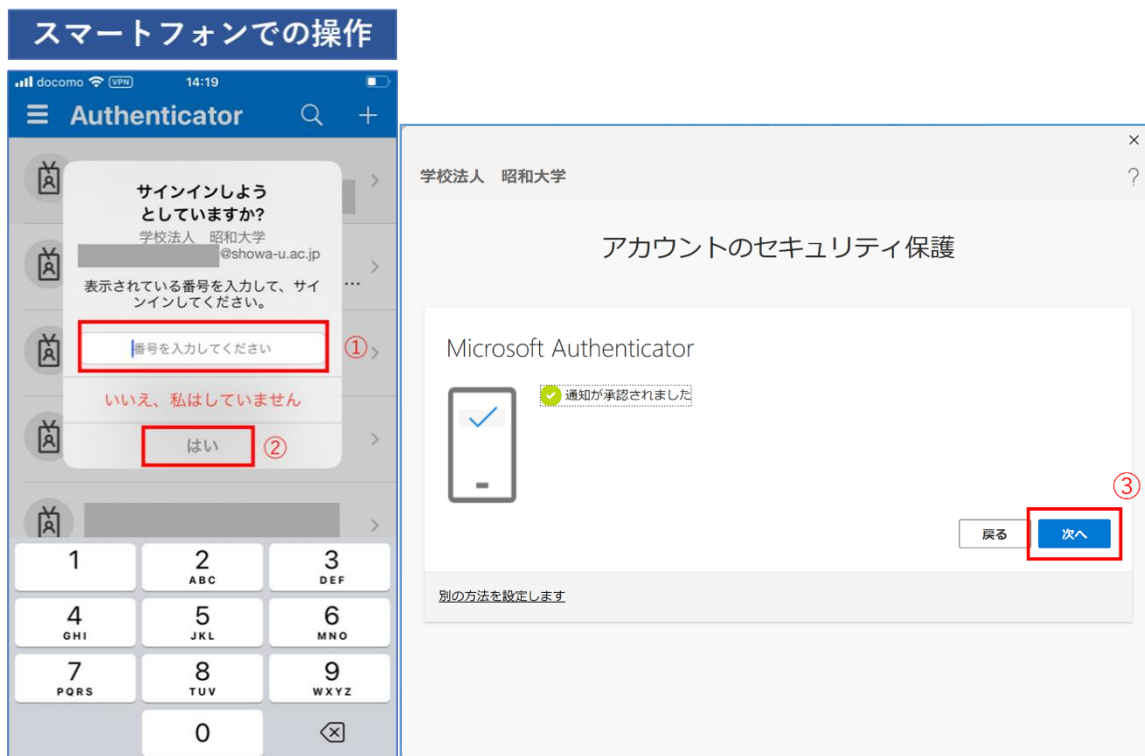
スマートフォンでの操作

docomo VPN 14:19

Authenticator

サインインしようとしていますか?
学校法人 昭和大学
@showa-u.ac.jp
表示されている番号を入力して、サインインしてください。

番号を入力してください ①

いいえ、私はしていません

はい ②

| 1 | 2 ABC | 3 DEF |
|---|---|---|
| 4 GHI | 5 JKL | 6 MNO |
| 7 PQRS | 8 TUV | 9 WXYZ |
| | 0 | ⌫ |

×
学校法人 昭和大学 ?

アカウントのセキュリティ保護

Microsoft Authenticator

通知が承認されました

③

戻る 次へ

別の方法を設定します